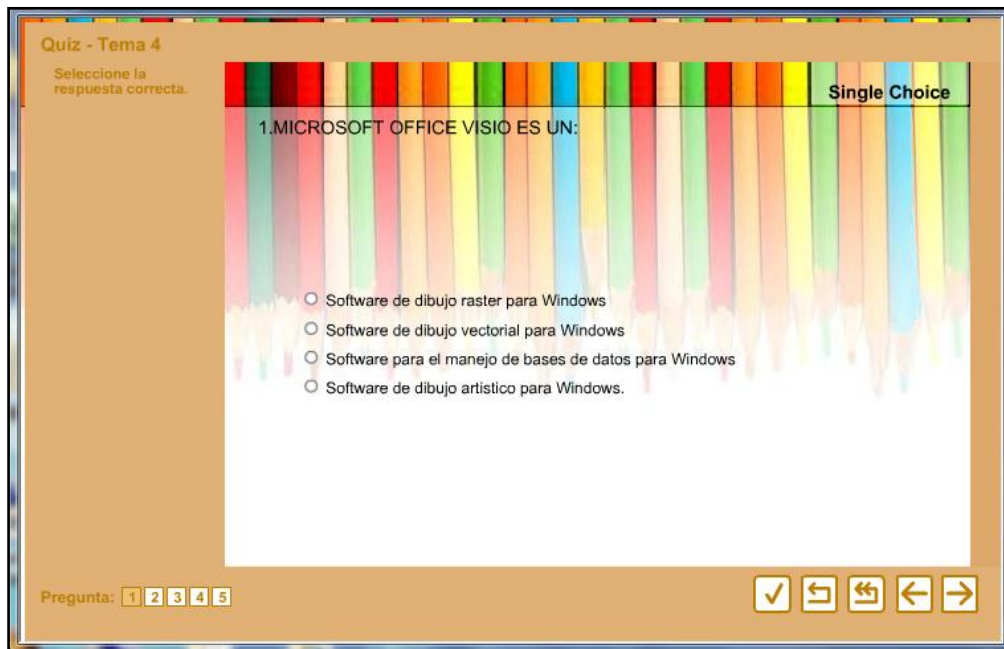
Quiz - Tema 4

Seleccione la respuesta correcta.

Single Choice

1.MICROSOFT OFFICE VISIO ES UN:

Software de dibujo raster para Windows

Software de dibujo vectorial para Windows

Software para el manejo de bases de datos para Windows

Software de dibujo artistico para Windows.

Pregunta: 1 2 3 4 5